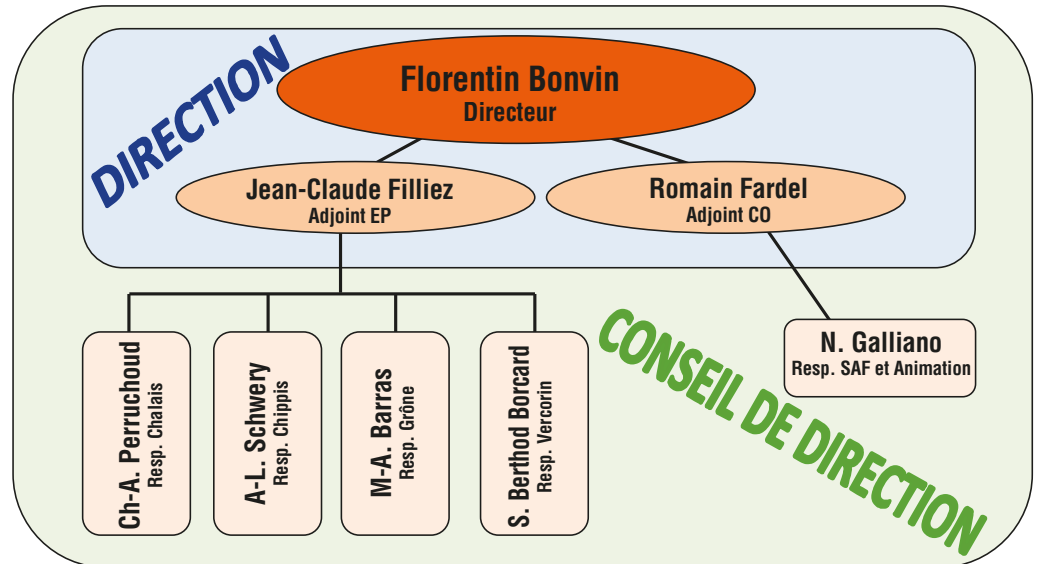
DIRECTION

Florentin Bonvin
Directeur

Jean-Claude Filliez
Adjoint EP

Romain Fardel
Adjoint CO

Ch-A. Perruchoud
Resp. Chalais

A-L. Schwery
Resp. Chippis

M-A. Barras
Resp. Grône

S. Berthod Borcard
Resp. Vercorin

N. Galliano
Resp. SAF et Animation

CONSEIL DE DIRECTION